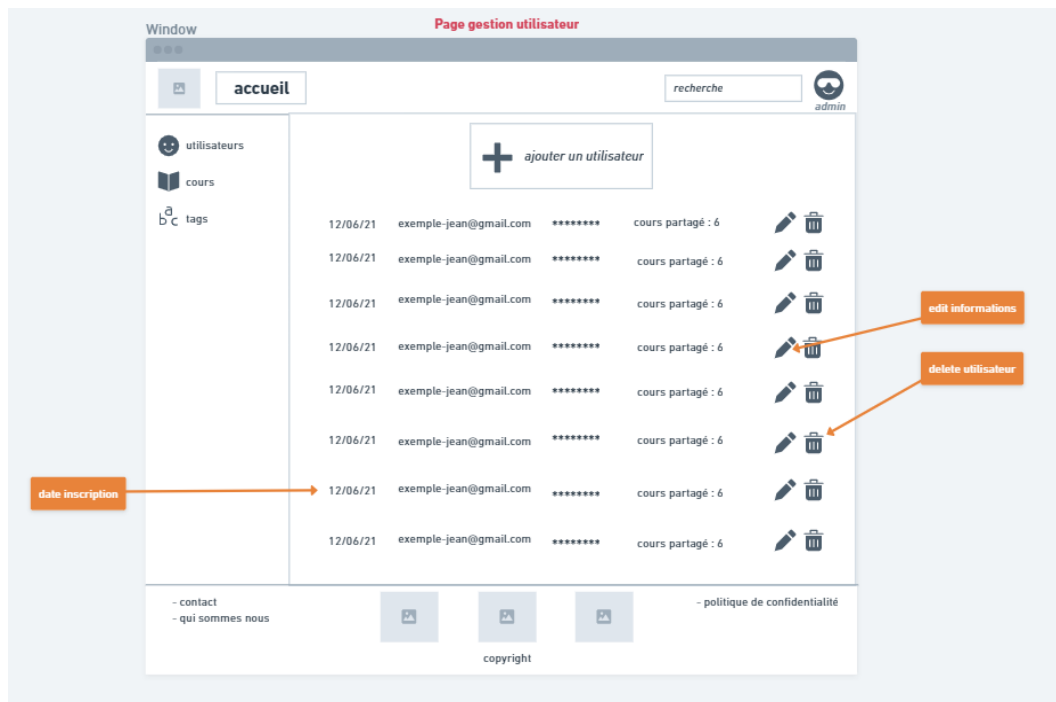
Window

Page gestion utilisateur

accueil

recherche

admin

utilisateurs

cours

tags

ajouter un utilisateur

| | | | |
|---|---|---|---|
| 12/06/21 | exemple-jean@gmail.com | ******** | cours partagé : 6 |
| 12/06/21 | exemple-jean@gmail.com | ******** | cours partagé : 6 |
| 12/06/21 | exemple-jean@gmail.com | ******** | cours partagé : 6 |
| 12/06/21 | exemple-jean@gmail.com | ******** | cours partagé : 6 |
| 12/06/21 | exemple-jean@gmail.com | ******** | cours partagé : 6 |
| 12/06/21 | exemple-jean@gmail.com | ******** | cours partagé : 6 |
| 12/06/21 | exemple-jean@gmail.com | ******** | cours partagé : 6 |
| 12/06/21 | exemple-jean@gmail.com | ******** | cours partagé : 6 |

edit informations

delete utilisateur

date inscription

- contact
- qui sommes nous

- politique de confidentialité

copyright